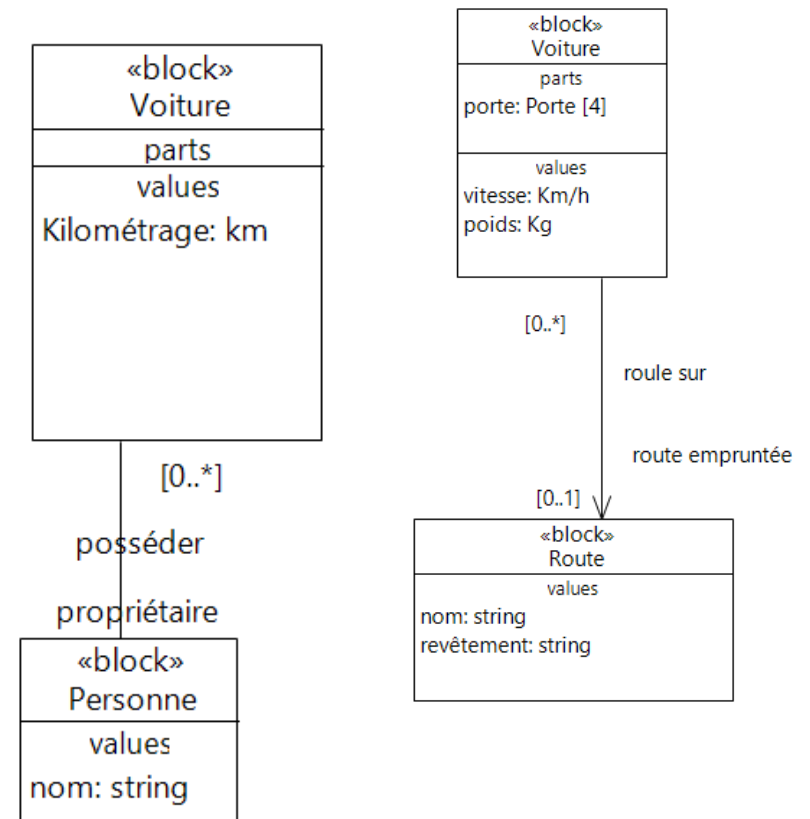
«block»
Voiture
parts
values
Kilométrage: km

[0..*]
posséder
propriétaire

«block»
Personne
values
nom: string

«block»
Voiture
parts
porte: Porte [4]
values
vitesse: Km/h
poids: Kg

[0..*]
roule sur
route empruntée
[0..1]

«block»
Route
values
nom: string
revêtement: string